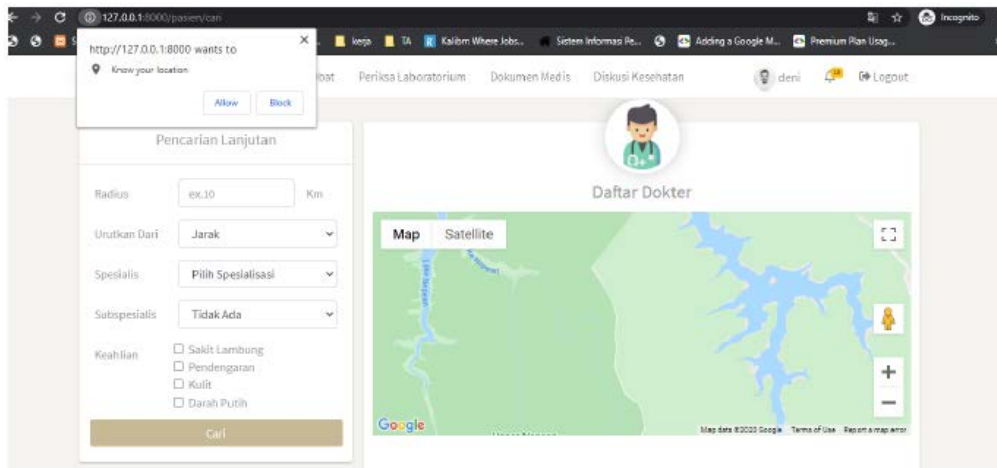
127.0.0.1:8000/pasien/cari

Incognito

kerja TA Kalibrr Where Jobs... Sistem Informasi Pe... Adding a Google M... Premium Plan Usag...

http://127.0.0.1:8000 wants to

Know your location

Allow Block

bat Periksa Laboratorium Dokumen Medis Diskusi Kesehatan deni Logout

Pencarian Lanjutan

Radius ex.10 Km

Urutkan Dari Jarak

Spesialis Pilih Spesialisasi

Subspesialis Tidak Ada

Keahlian Sakit Lambung Pendengaran Kulit Darah Putih

Cari

Daftar Dokter

Map Satellite

Google

Map data ©2020 Google Terms of Use Report a map error